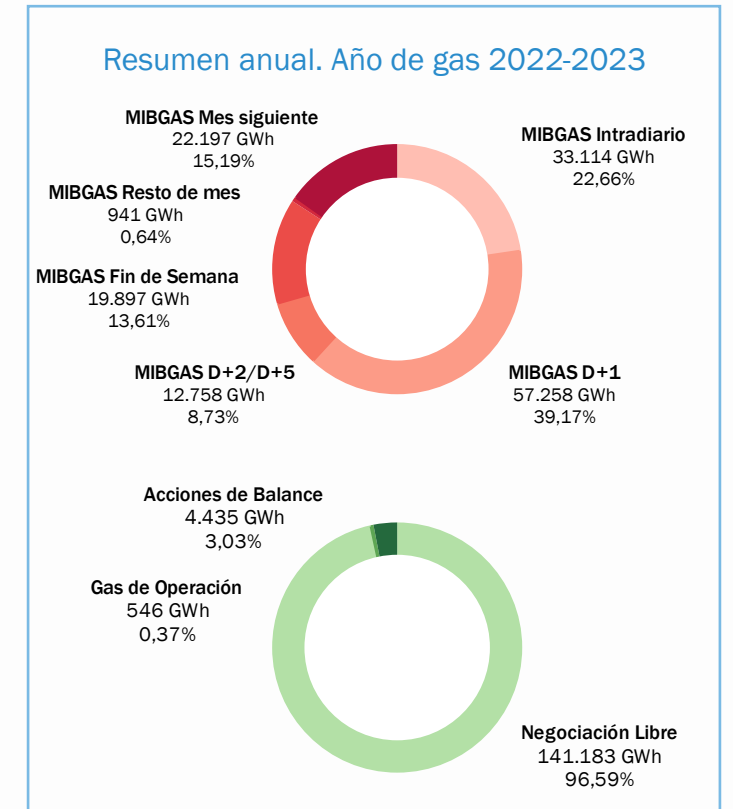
Resumen anual. Año de gas 2022-2023

MIBGAS Mes siguiente
22.197 GWh
15,19%

MIBGAS Intradiario
33.114 GWh
22,66%

MIBGAS Resto de mes
941 GWh
0,64%

MIBGAS Fin de Semana
19.897 GWh
13,61%

MIBGAS D+2/D+5
12.758 GWh
8,73%

MIBGAS D+1
57.258 GWh
39,17%

Acciones de Balance
4.435 GWh
3,03%

Gas de Operación
546 GWh
0,37%

Negociación Libre
141.183 GWh
96,59%